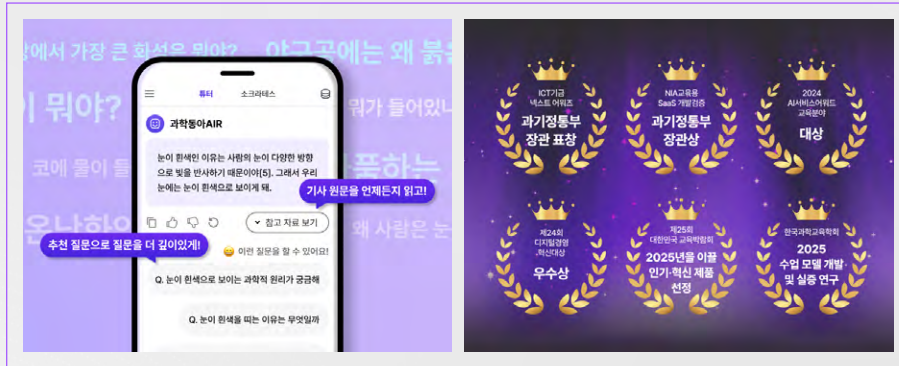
양에서 가장 큰 화석은 뭐야? 양고공에는 왜 붉은

이 뭐야? 뭐가 들어있니

코에 물이 들 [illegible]풍하는

온난화의 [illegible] 사람은 눈

튜터 소크라테스

과학동아AIR

눈이 흰색인 이유는 사람의 눈이 다양한 방향으로 빛을 반사하기 때문이야[5]. 그래서 우리 눈에는 눈이 흰색으로 보이게 돼.

기사 원문을 언제든지 읽고!

참고 자료 보기

추천 질문으로 질문을 더 깊이있게!

이런 질문을 할 수 있어요!

Q. 눈이 흰색으로 보이는 과학적 원리가 궁금해

Q. 눈이 흰색을 띠는 이유는 무엇일까

ICT기금 넥스트 어워즈 과기정통부 장관 표창

NIA교육용 SaaS 개발검증 과기정통부 장관상

2024 AI서비스어워드 교육분야 대상

제24회 디지털경영 혁신대상 우수상

제25회 대한민국 교육박람회 2025년을 이끌 인기·혁신 제품 선정

한국과학교육학회 2025 수업 모델 개발 및 실증 연구